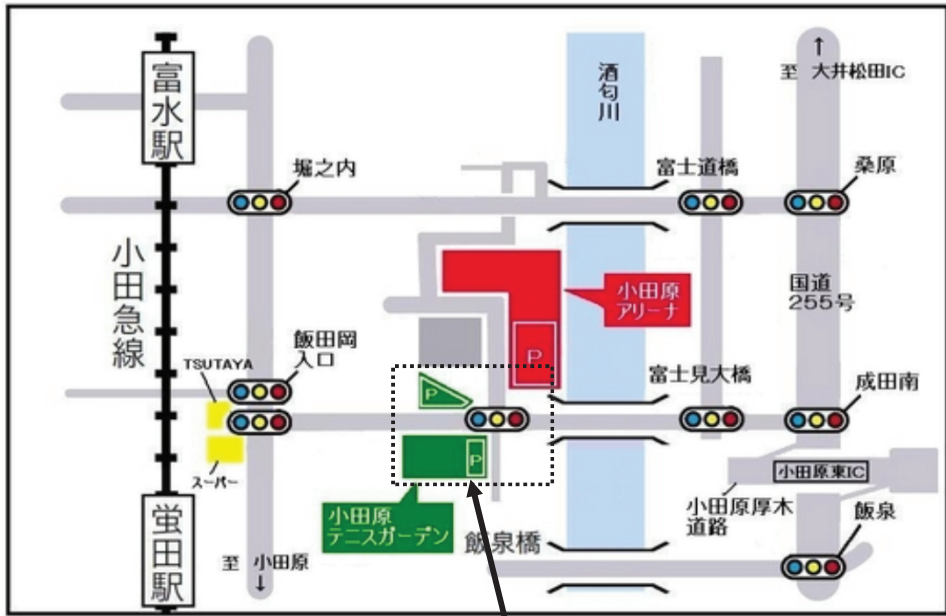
富水駅

小田急線

蛍田駅

堀之内

飯田岡入口

TSUTAYA

スーパー

至 小田原 ↓

酒匂川

富士道橋

↑ 至 大井松田IC

桑原

国道255号

小田原アリーナ

P

富士見大橋

成田南

P

P

小田原テニスガーデン

飯泉橋

小田原東IC

小田原厚木道路

飯泉